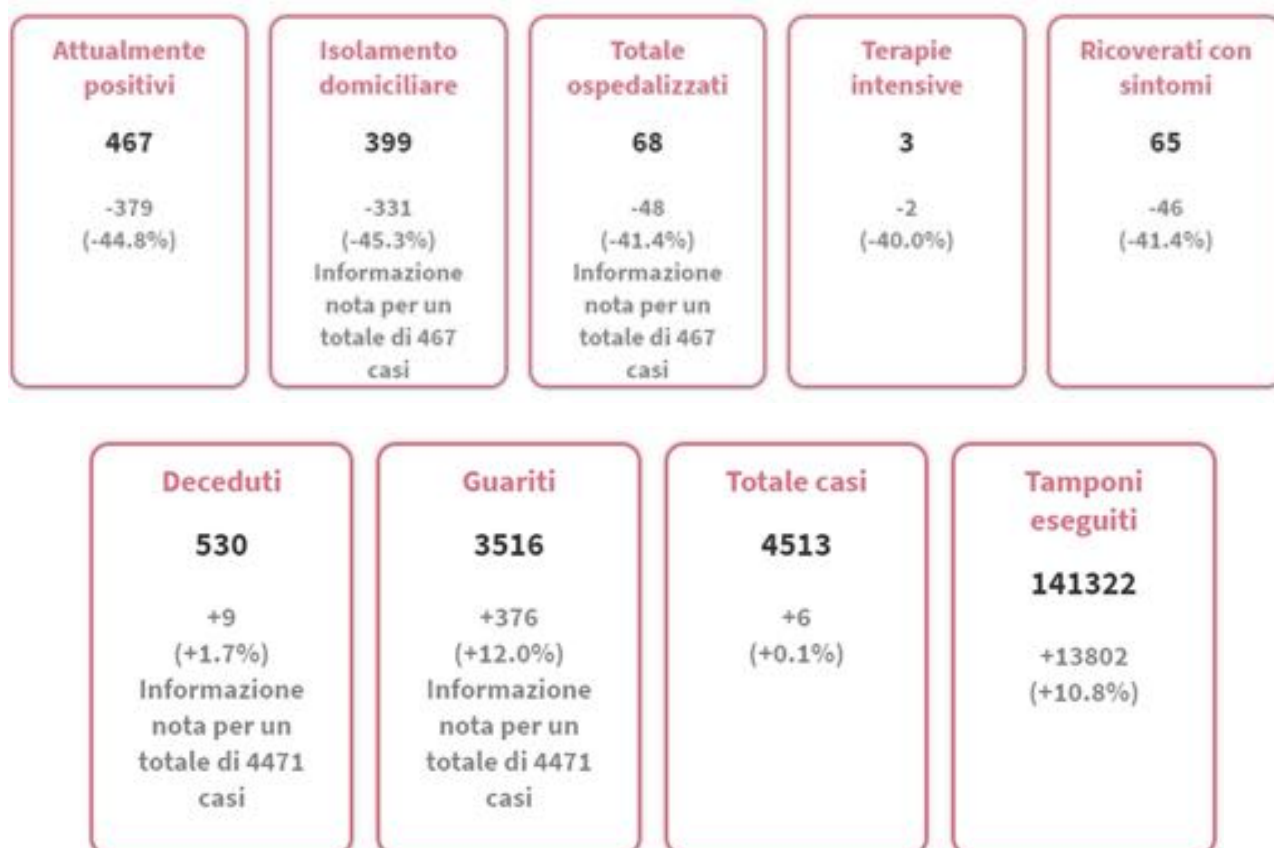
Attualmente positivi

467

-379
(-44.8%)

Isolamento domiciliare

399

-331
(-45.3%)
Informazione nota per un totale di 467 casi

Totale ospedalizzati

68

-48
(-41.4%)
Informazione nota per un totale di 467 casi

Terapie intensive

3

-2
(-40.0%)

Ricoverati con sintomi

65

-46
(-41.4%)

Deceduti

530

+9
(+1.7%)
Informazione nota per un totale di 4471 casi

Guariti

3516

+376
(+12.0%)
Informazione nota per un totale di 4471 casi

Totale casi

4513

+6
(+0.1%)

Tamponi eseguiti

141322

+13802
(+10.8%)